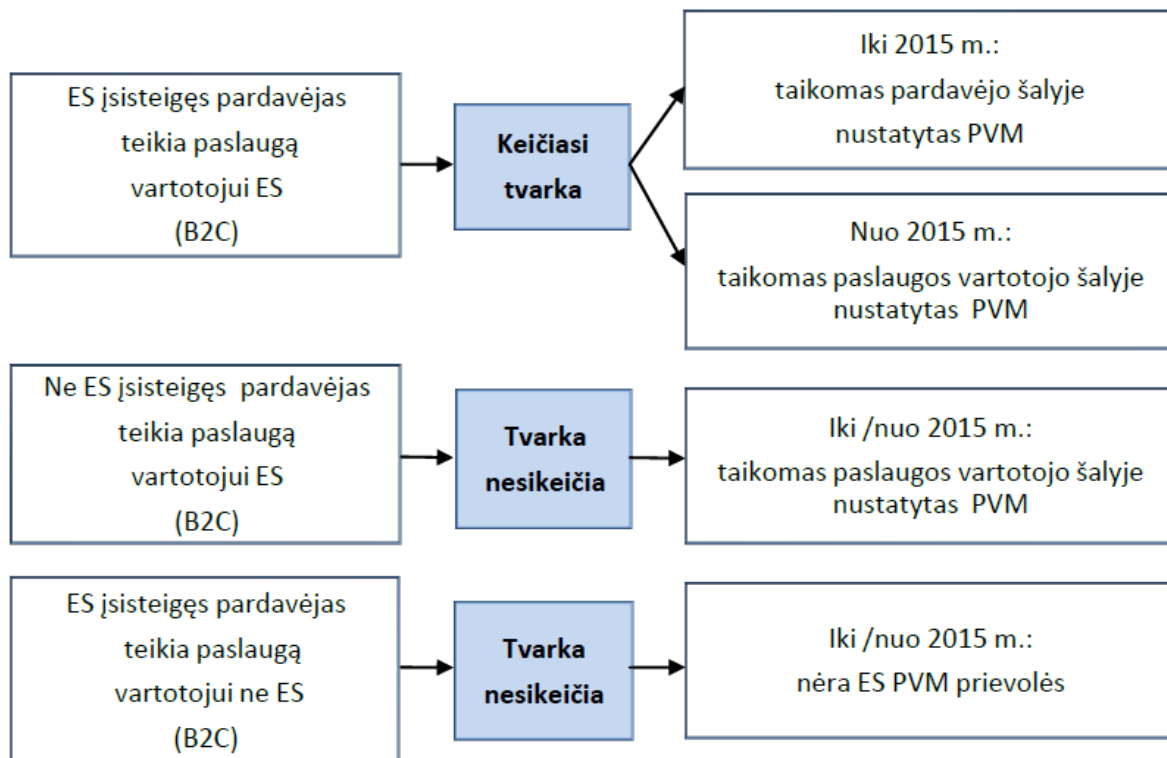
ES įsisteigęs pardavėjas teikia paslaugą vartotojui ES (B2C)

Keičiasi tvarka

Iki 2015 m.: taikomas pardavėjo šalyje nustatytas PVM

Nuo 2015 m.: taikomas paslaugos vartotojo šalyje nustatytas PVM

Ne ES įsisteigęs pardavėjas teikia paslaugą vartotojui ES (B2C)

Tvarka nesikeičia

Iki /nuo 2015 m.: taikomas paslaugos vartotojo šalyje nustatytas PVM

ES įsisteigęs pardavėjas teikia paslaugą vartotojui ne ES (B2C)

Tvarka nesikeičia

Iki /nuo 2015 m.: nėra ES PVM prievolės